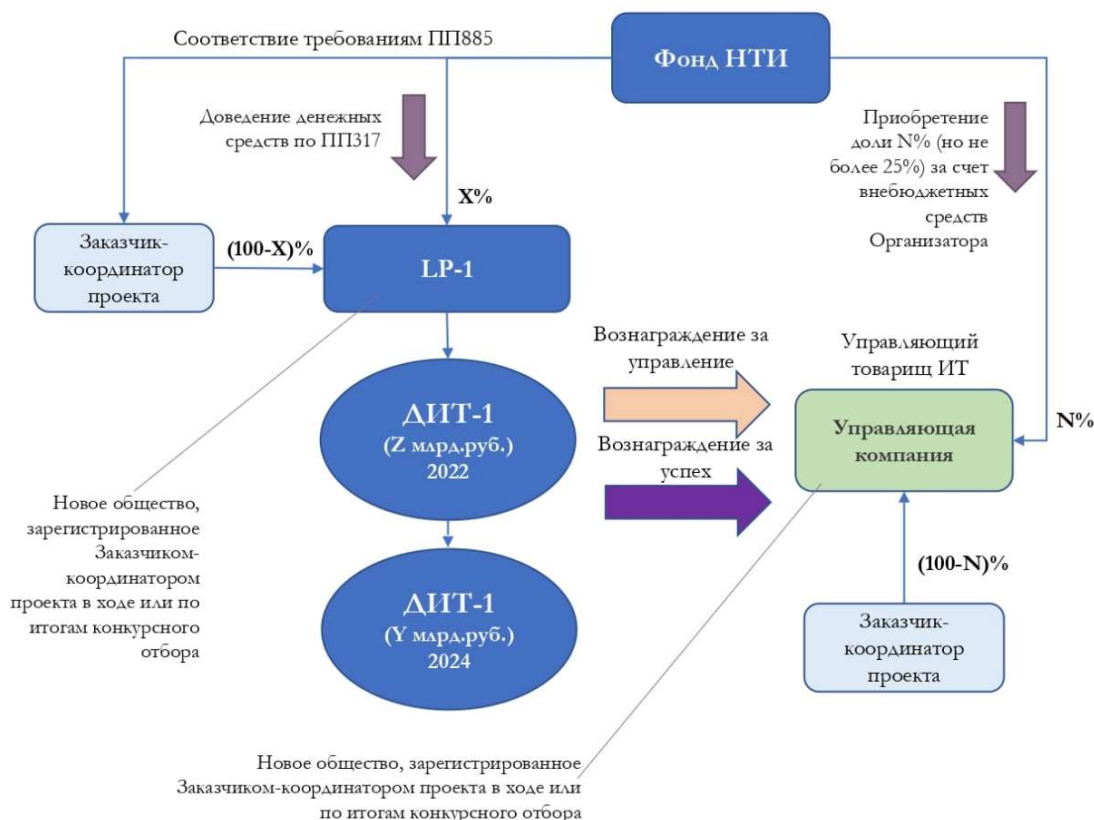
Соответствие требованиям ПП885

Фонд НТИ

Доведение денежных средств по ПП317

X%

Приобретение доли N% (но не более 25%) за счет внебюджетных средств Организатора

Заказчик-координатор проекта

(100-X)%

LP-1

Вознаграждение за управление

Управляющий товарищ ИТ

ДИТ-1
(Z млрд.руб.)
2022

Вознаграждение за успех

Управляющая компания

N%

Новое общество, зарегистрированное Заказчиком-координатором проекта в ходе или по итогам конкурсного отбора

(100-N)%

ДИТ-1
(Y млрд.руб.)
2024

Заказчик-координатор проекта

Новое общество, зарегистрированное Заказчиком-координатором проекта в ходе или по итогам конкурсного отбора